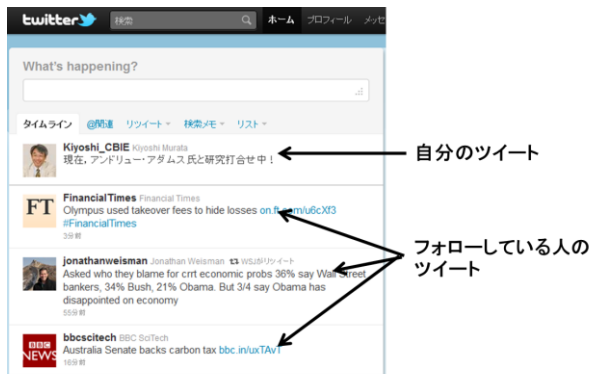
twitter 検索 ホーム プロフィール メッセ

What's happening?

タイムライン @関連 リツイート 検索メモ リスト

Kiyoshi_CBIE Kiyoshi Murata
現在, アンドリュー・アダムス氏と研究打合せ中！

自分のツイート

FT
FinancialTimes Financial Times
Olympus used takeover fees to hide losses on.ft.com/u6cXf3 #FinancialTimes
3分前

フォローしている人のツイート

jonathanweisman Jonathan Weisman WSJがリツイート
Asked who they blame for crrt economic probs 36% say Wall Street bankers, 34% Bush, 21% Obama. But 3/4 say Obama has disappointed on economy
55分前

BBC NEWS
bbcscitech BBC SciTech
Australia Senate backs carbon tax bbc.in/uxTAvT
16分前